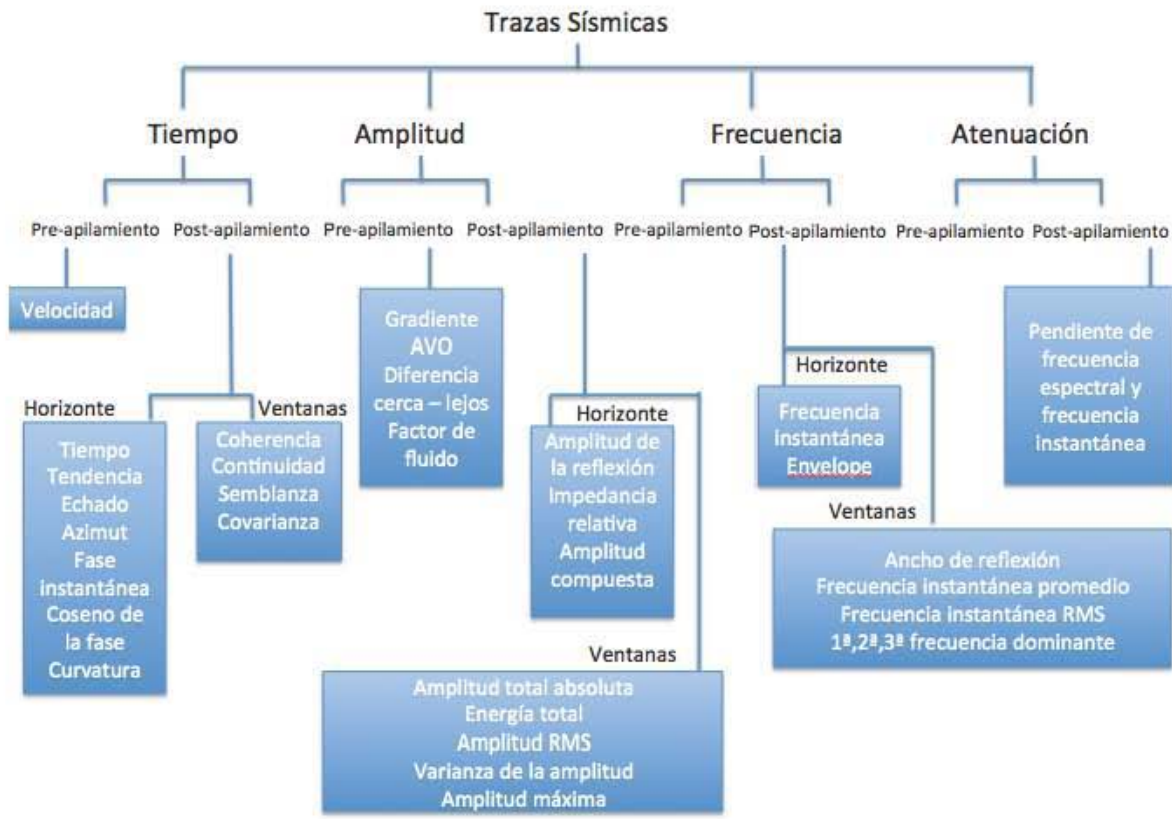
Trazas Sísmicas

Tiempo

Pre-apilamiento

Velocidad

Post-apilamiento

Horizonte

Tiempo
Tendencia
Echado
Azimut
Fase instantánea
Coseno de la fase
Curvatura

Ventanas

Coherencia
Continuidad
Semblanza
Covarianza

Amplitud

Pre-apilamiento

Gradiente
AVO
Diferencia cerca – lejos
Factor de fluido

Post-apilamiento

Horizonte

Amplitud de la reflexión
Impedancia relativa
Amplitud compuesta

Ventanas

Amplitud total absoluta
Energía total
Amplitud RMS
Varianza de la amplitud
Amplitud máxima

Frecuencia

Pre-apilamiento

Post-apilamiento

Horizonte

Frecuencia instantánea
Envelope

Ventanas

Ancho de reflexión
Frecuencia instantánea promedio
Frecuencia instantánea RMS
1ª,2ª,3ª frecuencia dominante

Atenuación

Pre-apilamiento

Post-apilamiento

Pendiente de frecuencia espectral y frecuencia instantánea